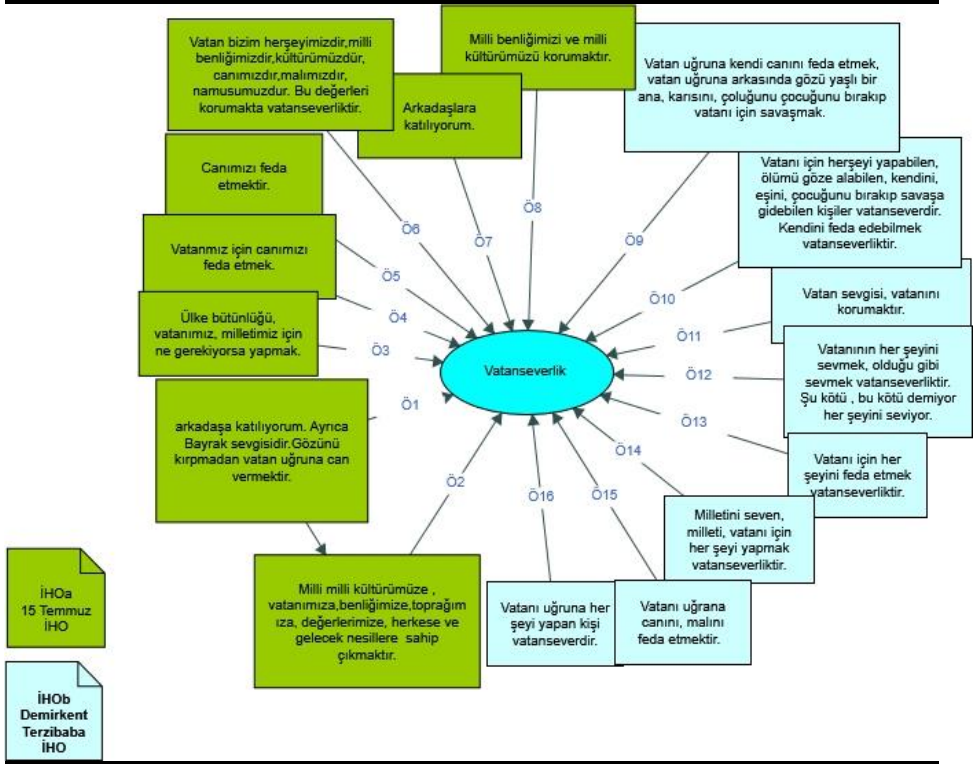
Vatan bizim herşeyimizdir,milli benliğimizdir,kültürümüzdür, canımızdır,malımızdır, namusumuzdur. Bu değerleri korumakta vatanseverliktir.

Milli benliğimizi ve milli kültürümüzü korumaktır.

Arkadaşlara katılıyorum.

Vatan uğruna kendi canını feda etmek, vatan uğruna arkasında gözü yaşlı bir ana, karısını, çoluğunu çocuğunu bırakıp vatanı için savaşmak.

Canımızı feda etmektir.

Vatanı için herşeyi yapabilen, ölümü göze alabilen, kendini, eşini, çocuğunu bırakıp savaşa gidebilen kişiler vatanseverdir. Kendini feda edebilmek vatanseverliktir.

Ö6

Ö7

Ö8

Ö9

Vatanımız için canımızı feda etmek.

Ö5

Ö10

Vatan sevgisi, vatanını korumaktır.

Ö4

Ö11

Ülke bütünlüğü, vatanımız, milletimiz için ne gerekiyorsa yapmak.

Ö3

Vatanseverlik

Ö12

Vatanının her şeyini sevmek, olduğu gibi sevmek vatanseverliktir. Şu kötü , bu kötü demiyor her şeyini seviyor.

Ö1

Ö13

arkadaşa katılıyorum. Ayrıca Bayrak sevgisidir.Gözünü kırpmadan vatan uğruna can vermektir.

Ö2

Ö14

Vatanı için her şeyini feda etmek vatanseverliktir.

Ö16

Ö15

Milletini seven, milleti, vatanı için her şeyi yapmak vatanseverliktir.

İHOa 15 Temmuz İHO

Milli milli kültürümüze , vatanımıza,benliğimize,toprağımıza, değerlerimize, herkese ve gelecek nesillere sahip çıkmaktır.

Vatanı uğruna her şeyi yapan kişi vatanseverdir.

Vatanı uğrana canını, malını feda etmektir.

İHOb Demirkent Terzibaba İHO